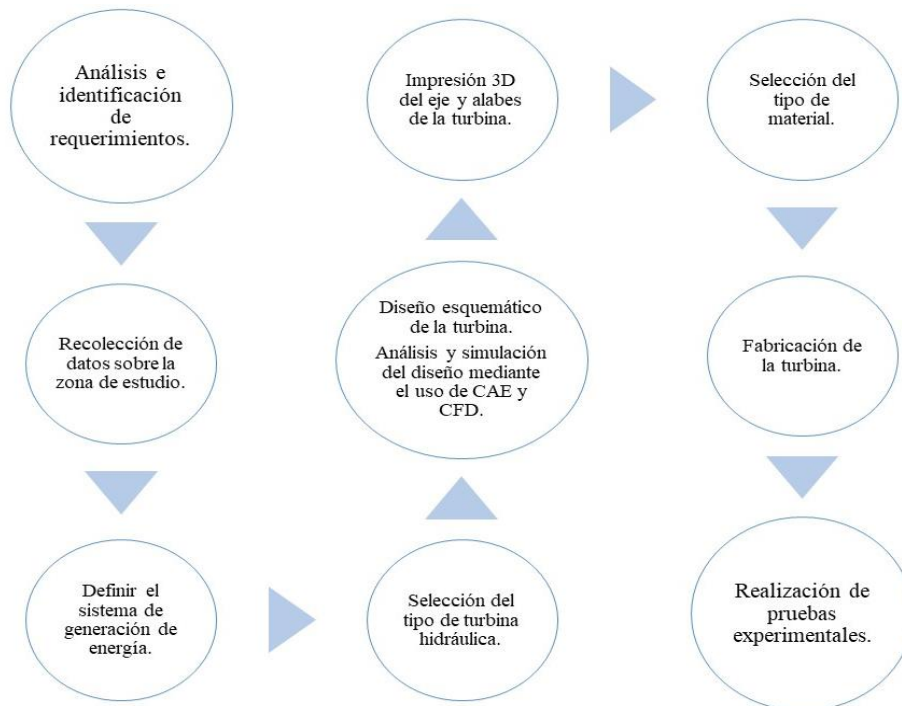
Análisis e identificación de requerimientos.

Recolección de datos sobre la zona de estudio.

Definir el sistema de generación de energía.

Selección del tipo de turbina hidráulica.

Diseño esquemático de la turbina.

Análisis y simulación del diseño mediante el uso de CAE y CFD.

Impresión 3D del eje y alabes de la turbina.

Selección del tipo de material.

Fabricación de la turbina.

Realización de pruebas experimentales.